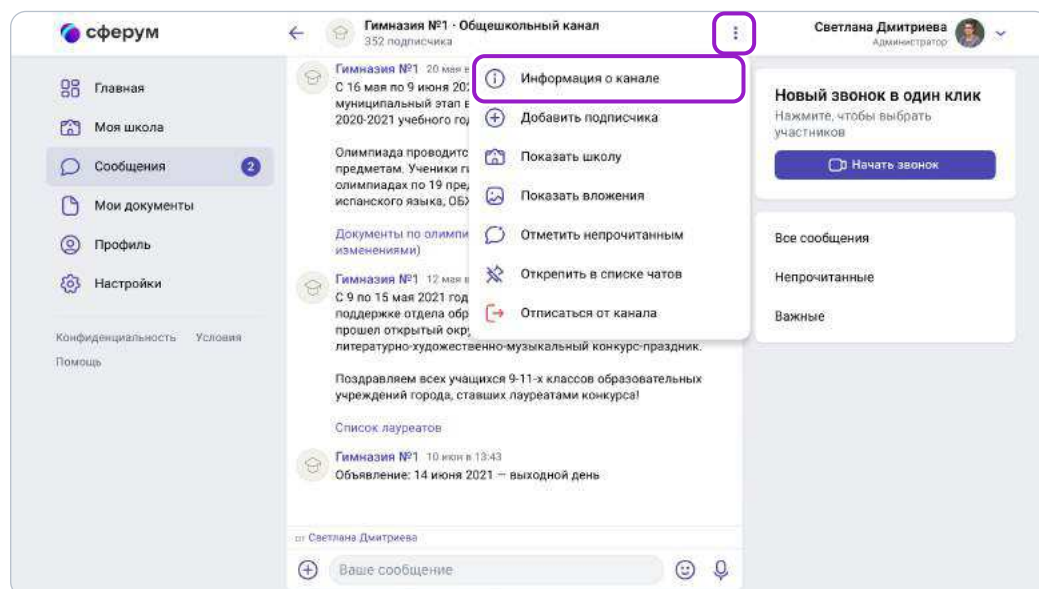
сферум

Гимназия №1 · Общешкольный канал
352 подписчика

Светлана Дмитриева
Администратор

Главная
Моя школа
Сообщения 2
Мои документы
Профиль
Настройки

Конфиденциальность Условия
Помощь

Гимназия №1 20 мая в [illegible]
С 16 мая по 9 июня 202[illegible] муниципальный этап в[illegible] 2020-2021 учебного год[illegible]

Олимпиада проводитс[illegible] предметам. Ученики г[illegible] олимпиадах по 19 пред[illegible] испанского языка, ОБЖ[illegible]

Документы по олимпи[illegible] изменениями)

Информация о канале
Добавить подписчика
Показать школу
Показать вложения
Отметить непрочитанным
Открепить в списке чатов
Отписаться от канала

Гимназия №1 12 мая в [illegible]
С 9 по 15 мая 2021 год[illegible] поддержке отдела обр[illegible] прошел открытый окру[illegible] литературно-художественно-музыкальный конкурс-праздник.

Поздравляем всех учащихся 9-11-х классов образовательных учреждений города, ставших лауреатами конкурса!

Список лауреатов

Гимназия №1 10 июн в 13:43
Объявление: 14 июня 2021 — выходной день

от Светлана Дмитриева

Ваше сообщение

Новый звонок в один клик
Нажмите, чтобы выбрать участников
Начать звонок

Все сообщения
Непрочитанные
Важные